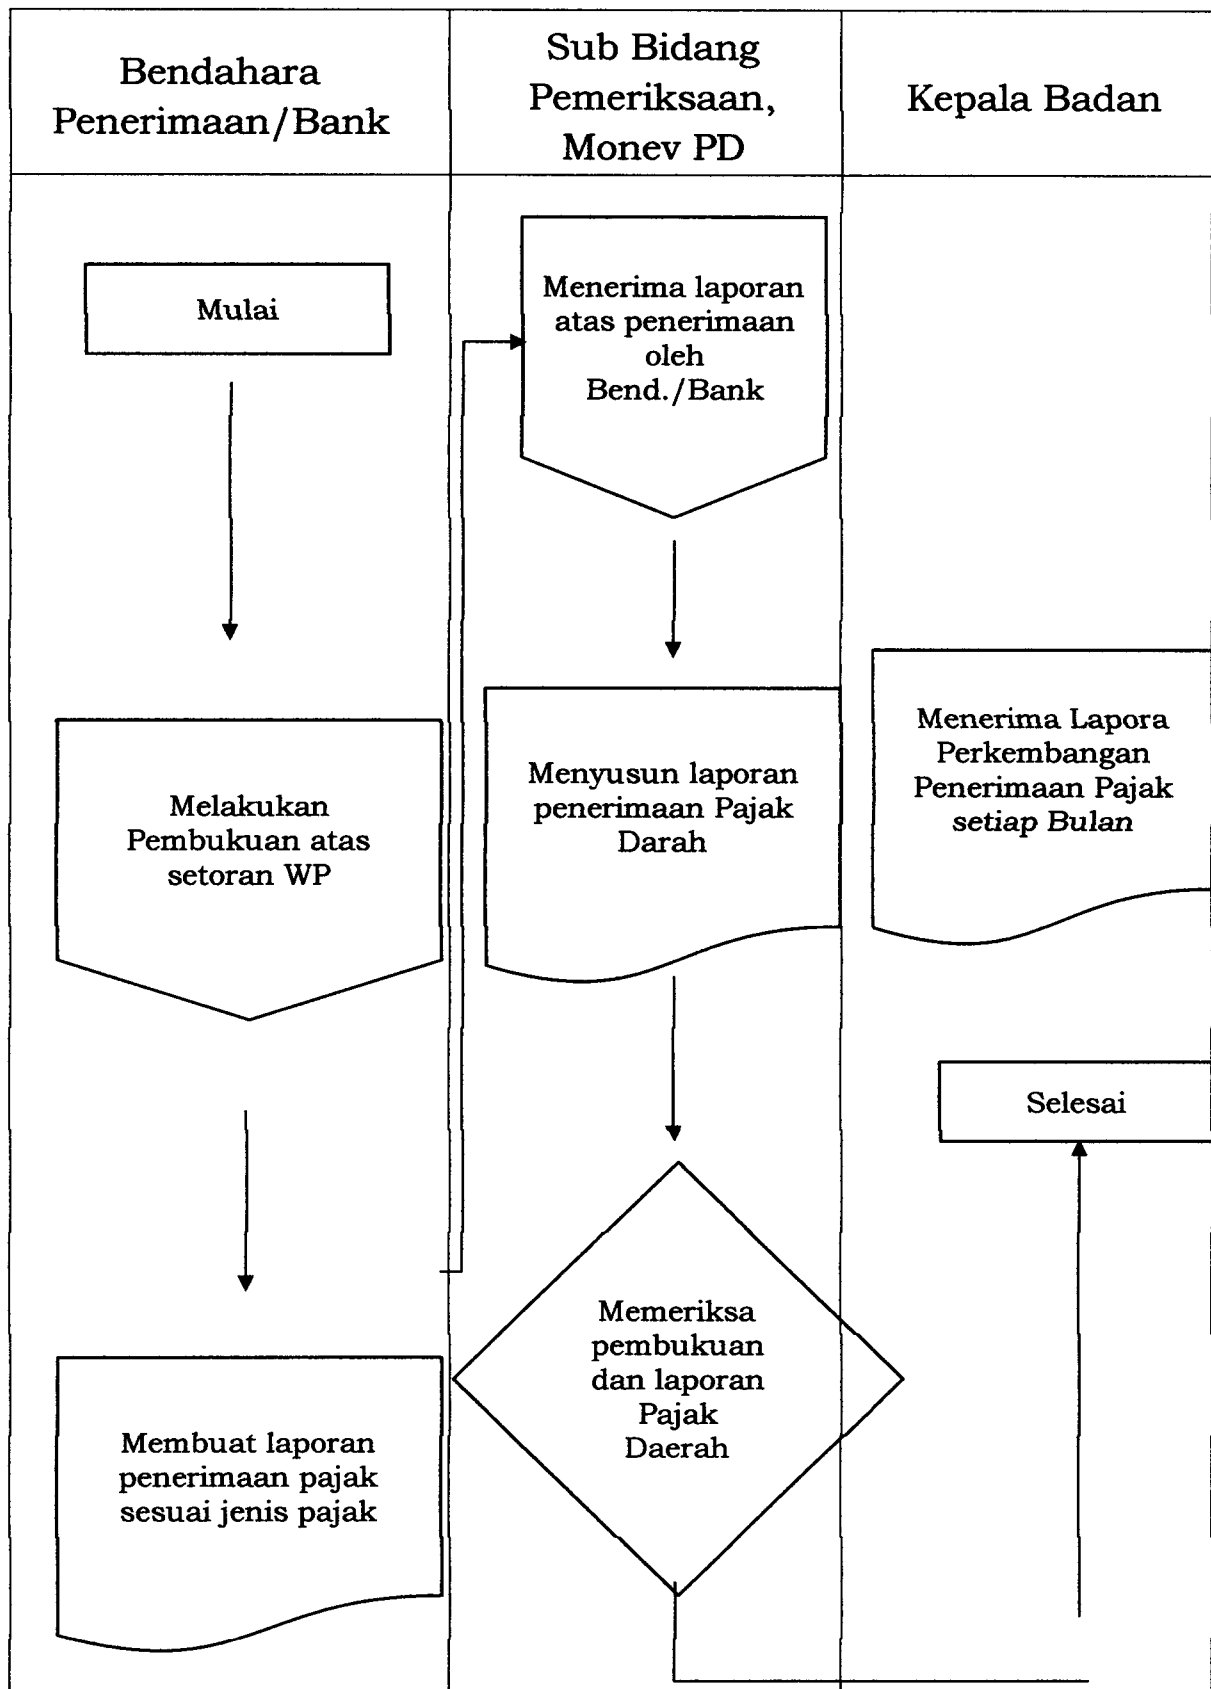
| Bendahara Penerimaan/Bank | Sub Bidang Pemeriksaan, Monev PD | Kepala Badan |
|---|---|---|

Mulai

Melakukan Pembukuan atas setoran WP

Membuat laporan penerimaan pajak sesuai jenis pajak

Menerima laporan atas penerimaan oleh Bend./Bank

Menyusun laporan penerimaan Pajak Darah

Memeriksa pembukuan dan laporan Pajak Daerah

Menerima Lapora Perkembangan Penerimaan Pajak *setiap Bulan*

Selesai